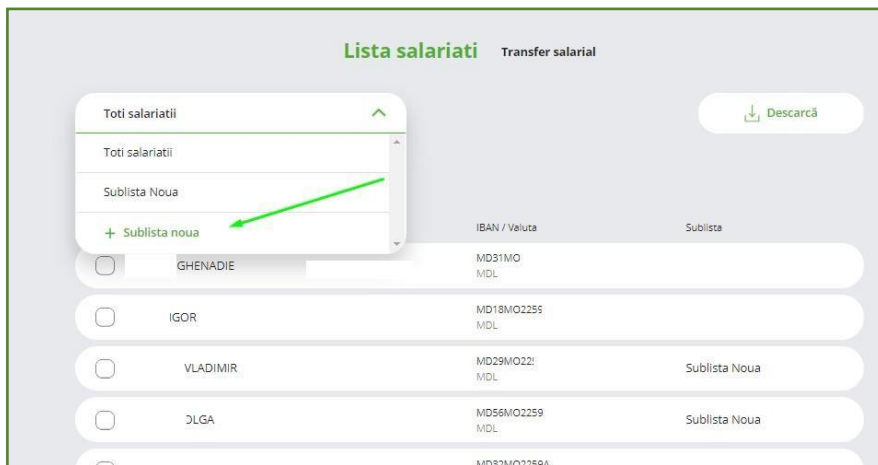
Lista salariati Transfer salarial

Toti salariatii

Descarcă

Toti salariatii

Sublista Noua

+ Sublista noua

IBAN / Valuta

Sublista

| | | IBAN / Valuta | Sublista |
|---|---|---|---|
| | GHENADIE | MD31MO MDL | |
| | IGOR | MD18MO2259 MDL | |
| | VLADIMIR | MD29MO22 MDL | Sublista Noua |
| | OLGA | MD56MO2259 MDL | Sublista Noua |
| | | MD32MO2259A | |